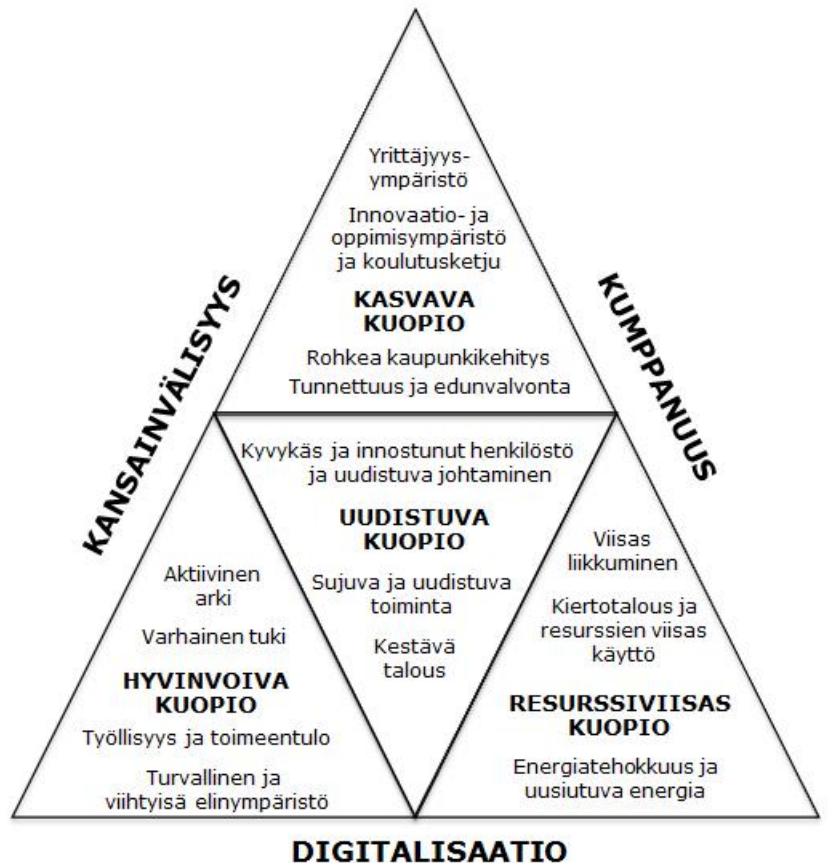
Yrittäjyysympäristö

Innovaatio- ja oppimisympäristö ja koulutusketju

KASVAVA KUOPIO

Rohkea kaupunkikehitys

Tunnettuus ja edunvalvonta

KANSAINVÄLISYYS

KUMPPANUUS

Kyvykäs ja innostunut henkilöstö ja uudistuva johtaminen

UUDISTUVA KUOPIO

Sujuva ja uudistuva toiminta

Kestävä talous

Aktiivinen arki

Varhainen tuki

HYVINVOIVA KUOPIO

Työllisyys ja toimeentulo

Turvallinen ja viihtyisä elinympäristö

Viisas liikkuminen

Kiertotalous ja resurssien viisas käyttö

RESURSSIVIISAS KUOPIO

Energiatehokkuus ja uusiutuva energia

DIGITALISAATIO